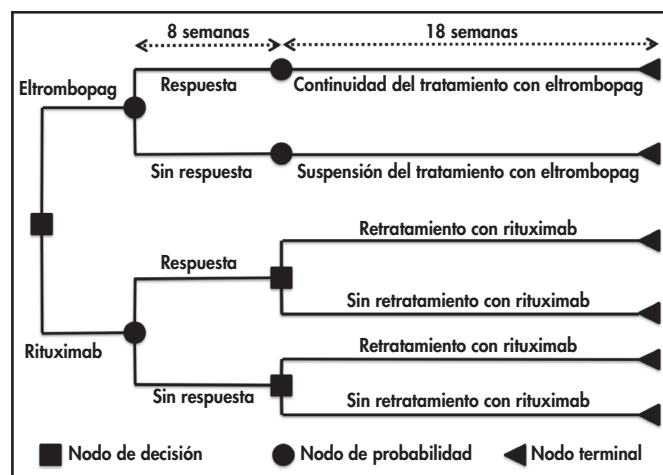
8 semanas

18 semanas

Eltrombopag

Respuesta

Continuidad del tratamiento con eltrombopag

Sin respuesta

Suspensión del tratamiento con eltrombopag

Respuesta

Retratamiento con rituximab

Sin retratamiento con rituximab

Rituximab

Sin respuesta

Retratamiento con rituximab

Sin retratamiento con rituximab

Nodo de decisión

Nodo de probabilidad

Nodo terminal